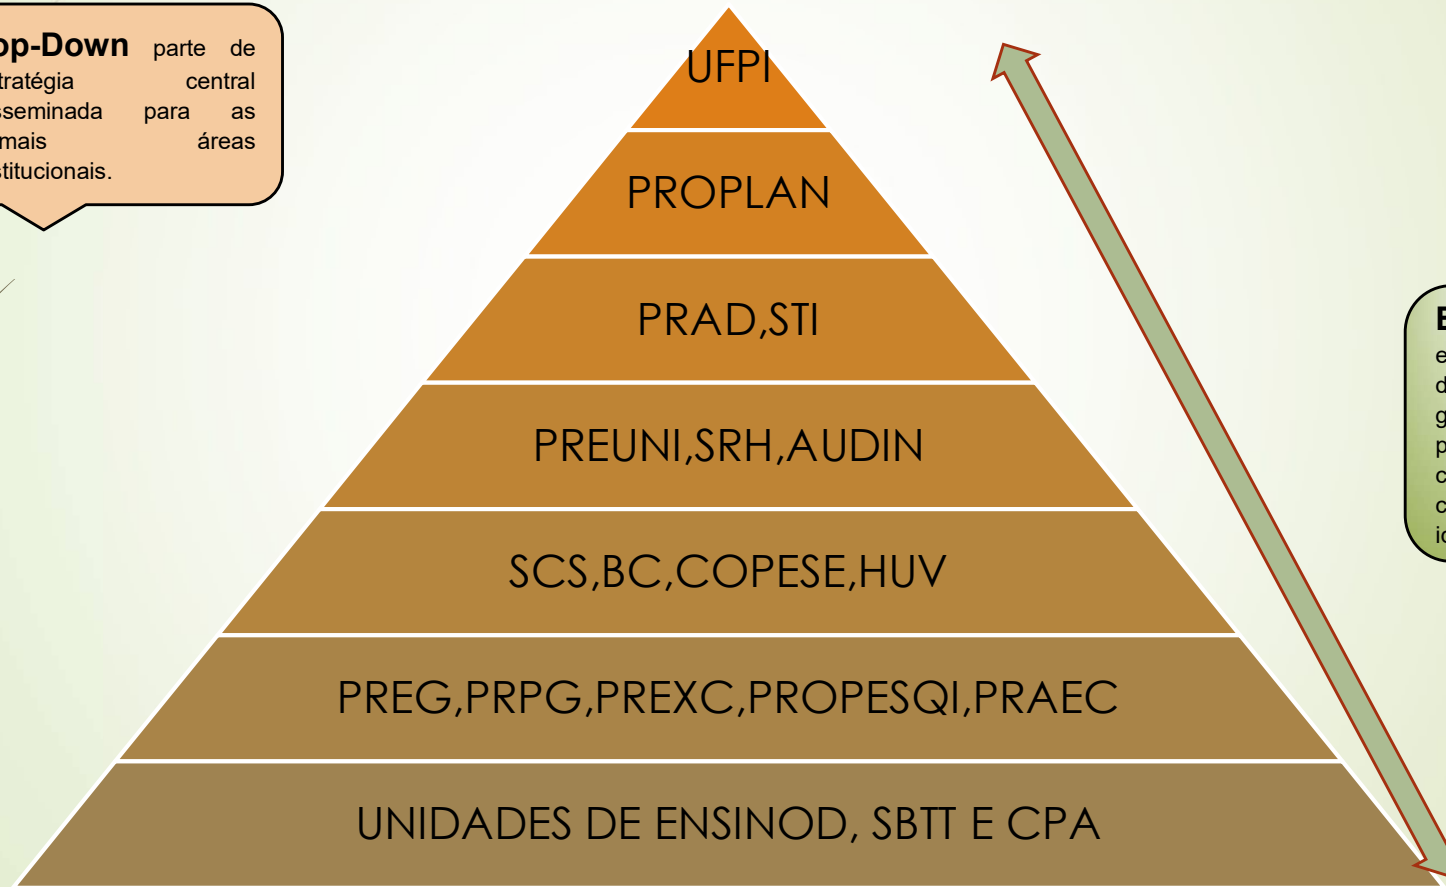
op-Down parte de trategia central sseminada para as mais áreas stitucionais.

UFPI

PROPLAN

PRAD,STI

PREUNI,SRH,AUDIN

SCS,BC,COPESE,HUV

PREG,PRPG,PREXC,PROPESQI,PRAEC

UNIDADES DE ENSINOD, SBTT E CPA

E
e
d
g
p
c
c
ic